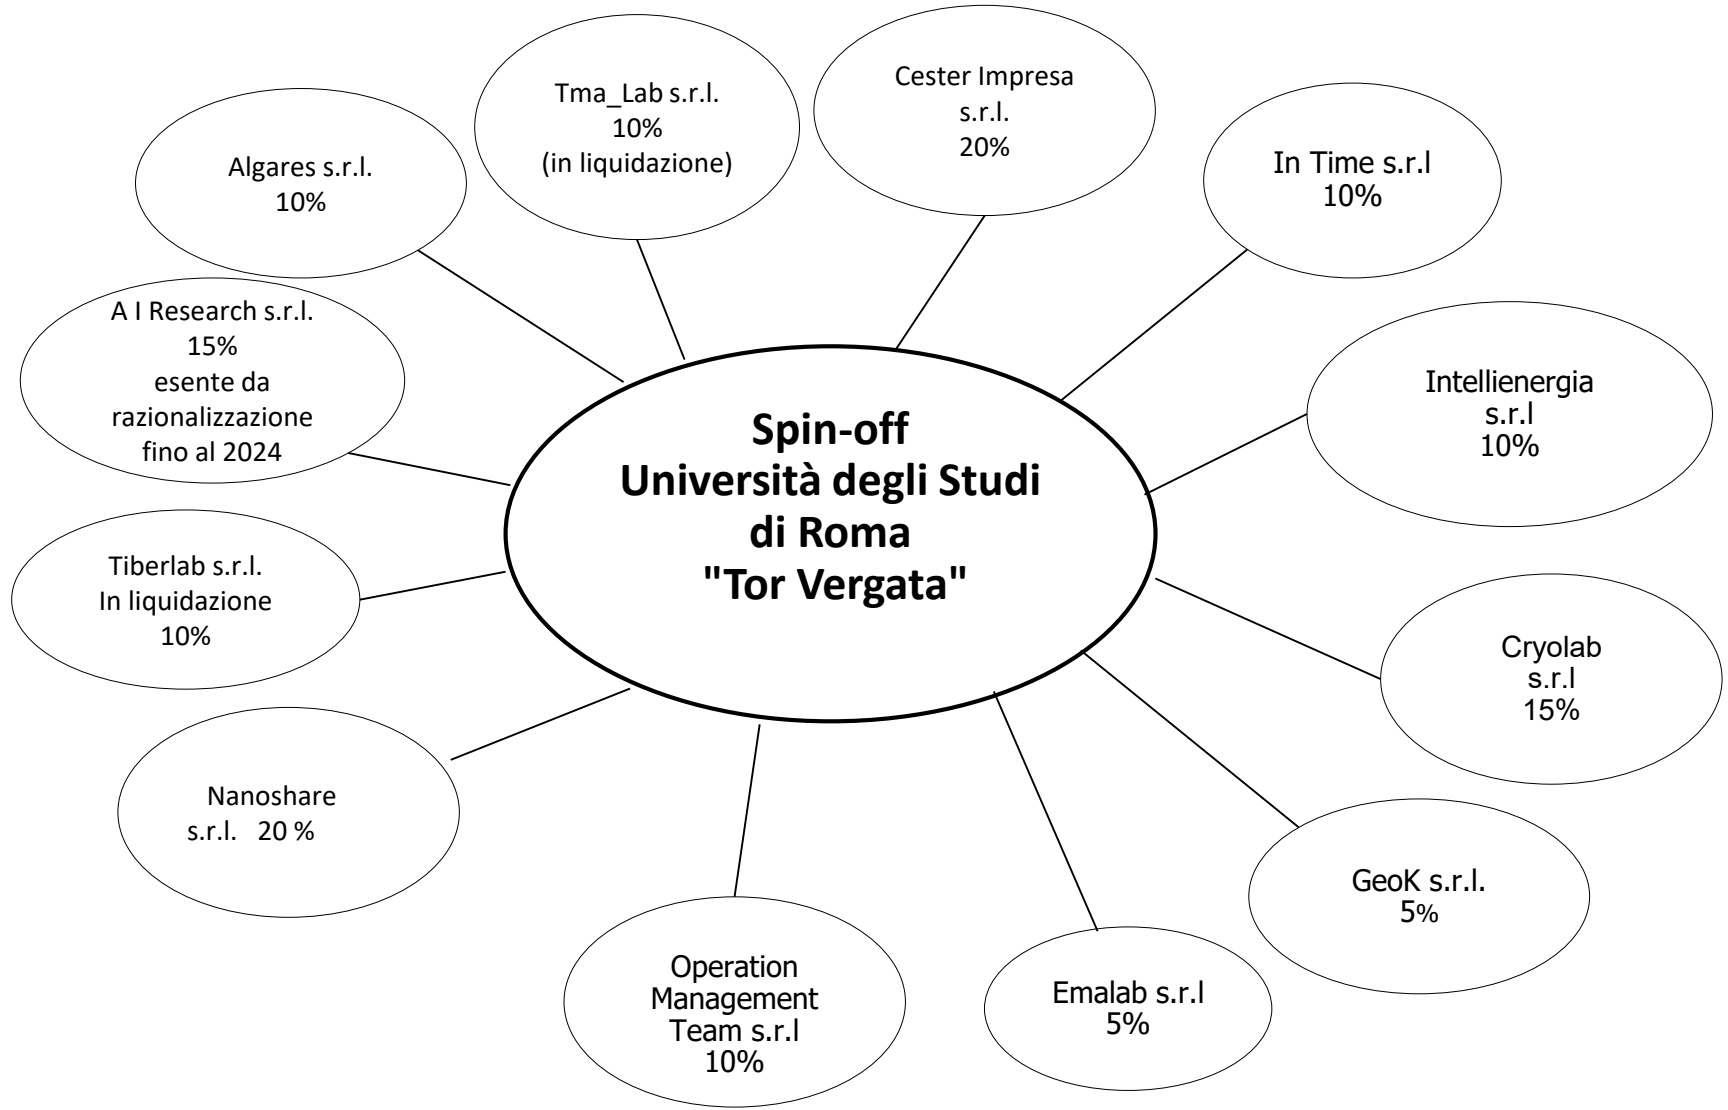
Spin-off
Università degli Studi
di Roma
"Tor Vergata"

Algares s.r.l.
10%

Tma_Lab s.r.l.
10%
(in liquidazione)

Cester Impresa
s.r.l.
20%

In Time s.r.l
10%

A I Research s.r.l.
15%
esente da
razionalizzazione
fino al 2024

Intellienergia
s.r.l
10%

Tiberlab s.r.l.
In liquidazione
10%

Cryolab
s.r.l
15%

Nanoshare
s.r.l. 20 %

GeoK s.r.l.
5%

Operation
Management
Team s.r.l
10%

Emalab s.r.l
5%